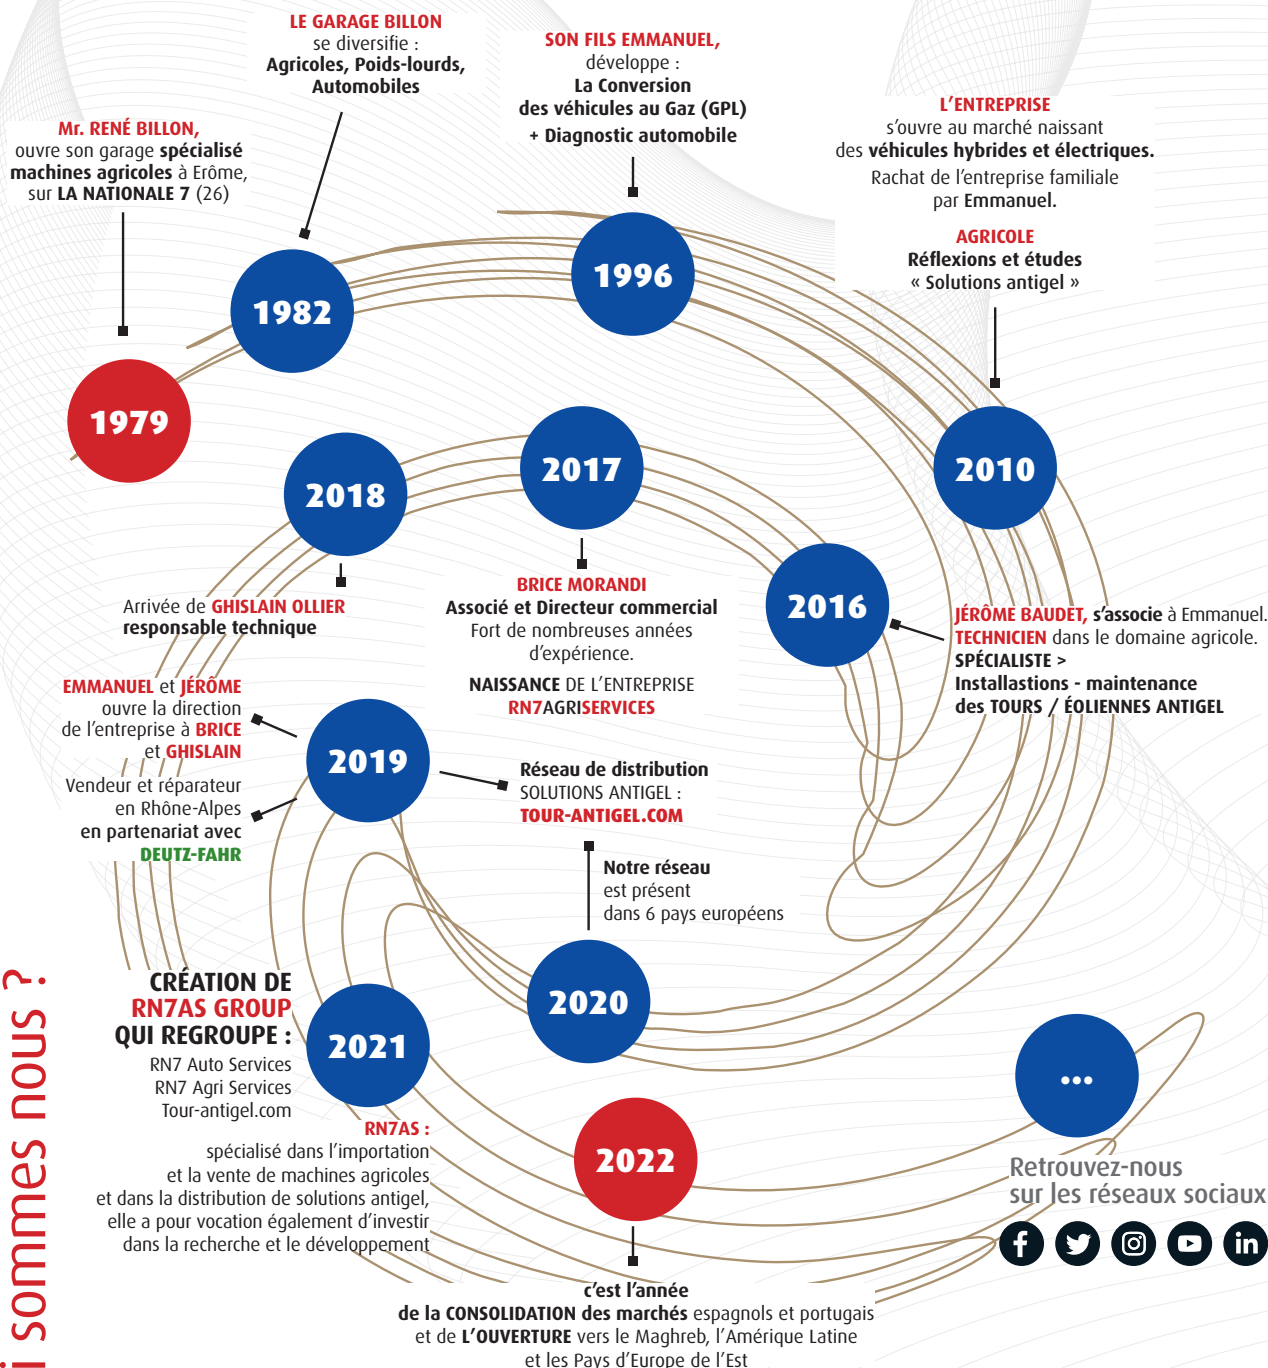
LE GARAGE BILLON
se diversifie :
Agricoles, Poids-lourds, Automobiles

SON FILS EMMANUEL,
développe :
La Conversion
des véhicules au Gaz (GPL)
+ Diagnostic automobile

Mr. RENÉ BILLON,
ouvre son garage spécialisé machines agricoles à Erôme, sur LA NATIONALE 7 (26)

L'ENTREPRISE
s'ouvre au marché naissant des véhicules hybrides et électriques.
Rachat de l'entreprise familiale par Emmanuel.

AGRICOLE
Réflexions et études
« Solutions antigel »

1982

1996

1979

2018

2017

2010

2016

Arrivée de GHISLAIN OLLIER
responsable technique

BRICE MORANDI
Associé et Directeur commercial
Fort de nombreuses années d'expérience.

NAISSANCE DE L'ENTREPRISE
RN7AGRISERVICES

JÉRÔME BAUDET, s'associe à Emmanuel.
TECHNICIEN dans le domaine agricole.
SPÉCIALISTE >
Installations - maintenance
des TOURS / ÉOLIENNES ANTIGEL

EMMANUEL et JÉRÔME
ouvre la direction de l'entreprise à BRICE et GHISLAIN

Vendeur et réparateur en Rhône-Alpes
en partenariat avec
DEUTZ-FAHR

2019

Réseau de distribution
SOLUTIONS ANTIGEL :
TOUR-ANTIGEL.COM

Notre réseau
est présent
dans 6 pays européens

CRÉATION DE
RN7AS GROUP
QUI REGROUPE :
RN7 Auto Services
RN7 Agri Services
Tour-antigel.com

2021

2020

...

RN7AS :
spécialisé dans l'importation et la vente de machines agricoles et dans la distribution de solutions antigel, elle a pour vocation également d'investir dans la recherche et le développement

2022

Retrouvez-nous
sur les réseaux sociaux

c'est l'année
de la CONSOLIDATION des marchés espagnols et portugais et de L'OUVERTURE vers le Maghreb, l'Amérique Latine et les Pays d'Europe de l'Est

i sommes nous ?